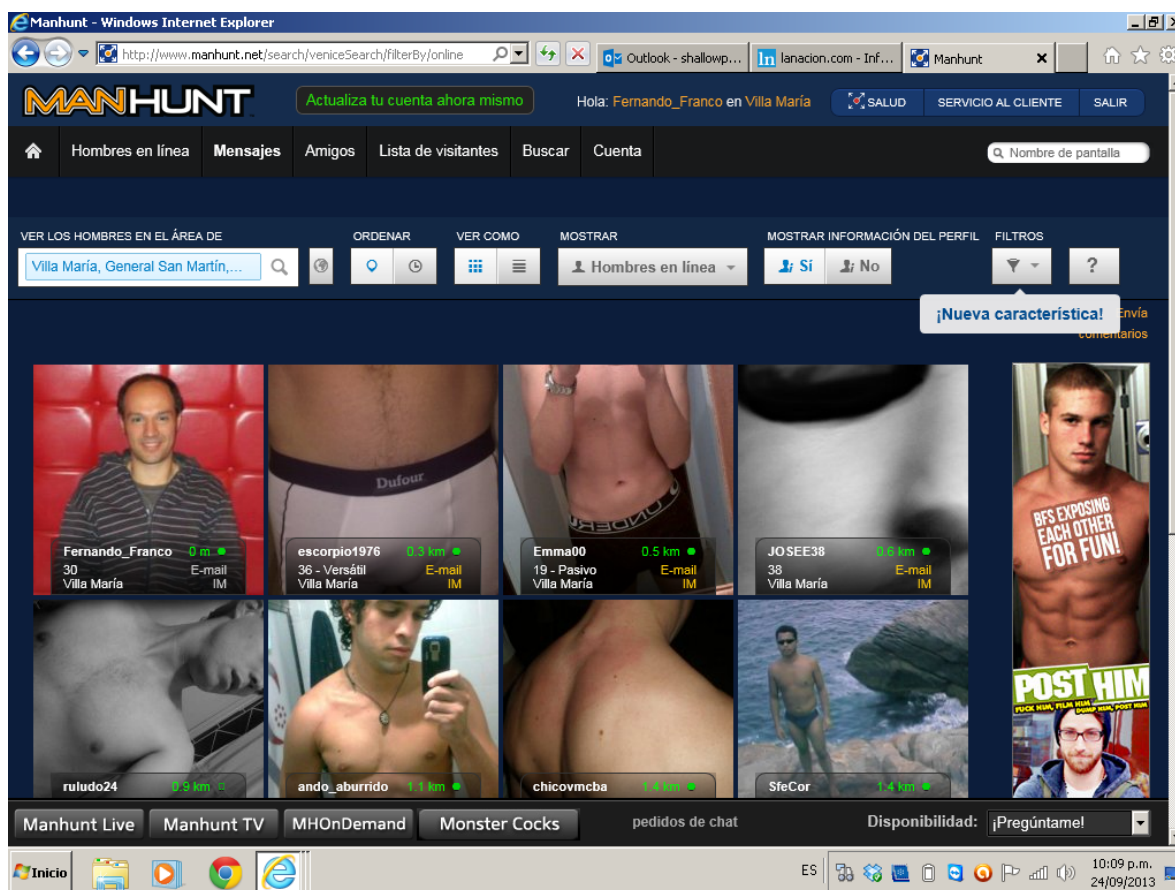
Manhunt - Windows Internet Explorer

http://www.manhunt.net/search/veniceSearch/filterBy/online

Outlook - shallowp... lanacion.com - Inf... Manhunt

MANHUNT

Actualiza tu cuenta ahora mismo

Hola: Fernando_Franco en Villa María

SALUD SERVICIO AL CLIENTE SALIR

Hombres en línea Mensajes Amigos Lista de visitantes Buscar Cuenta

Nombre de pantalla

VER LOS HOMBRES EN EL ÁREA DE

Villa María, General San Martín,...

ORDENAR

VER COMO

MOSTRAR

Hombres en línea

MOSTRAR INFORMACIÓN DEL PERFIL

Sí No

FILTROS

?

¡Nueva característica!

Envía comentarios

Fernando_Franco 0 m
30 E-mail
Villa María IM

escorpio1976 0.3 km
36 - Versátil E-mail
Villa María IM

Emma00 0.5 km
19 - Pasivo E-mail
Villa María IM

JOSEE38 0.6 km
38 E-mail
Villa María IM

Dufour

BFS EXPOSING EACH OTHER FOR FUN!

POST HIM

FUCK HIM, FILM HIM, DUMP HIM, POST HIM

ruludo24 0.9 km

ando_aburrido 1.1 km

chicovmcba 1.4 km

SfeCor 1.4 km

Manhunt Live Manhunt TV MHOnDemand Monster Cocks

pedidos de chat

Disponibilidad: ¡Pregúntame!

Inicio

ES

10:09 p.m.
24/09/2013